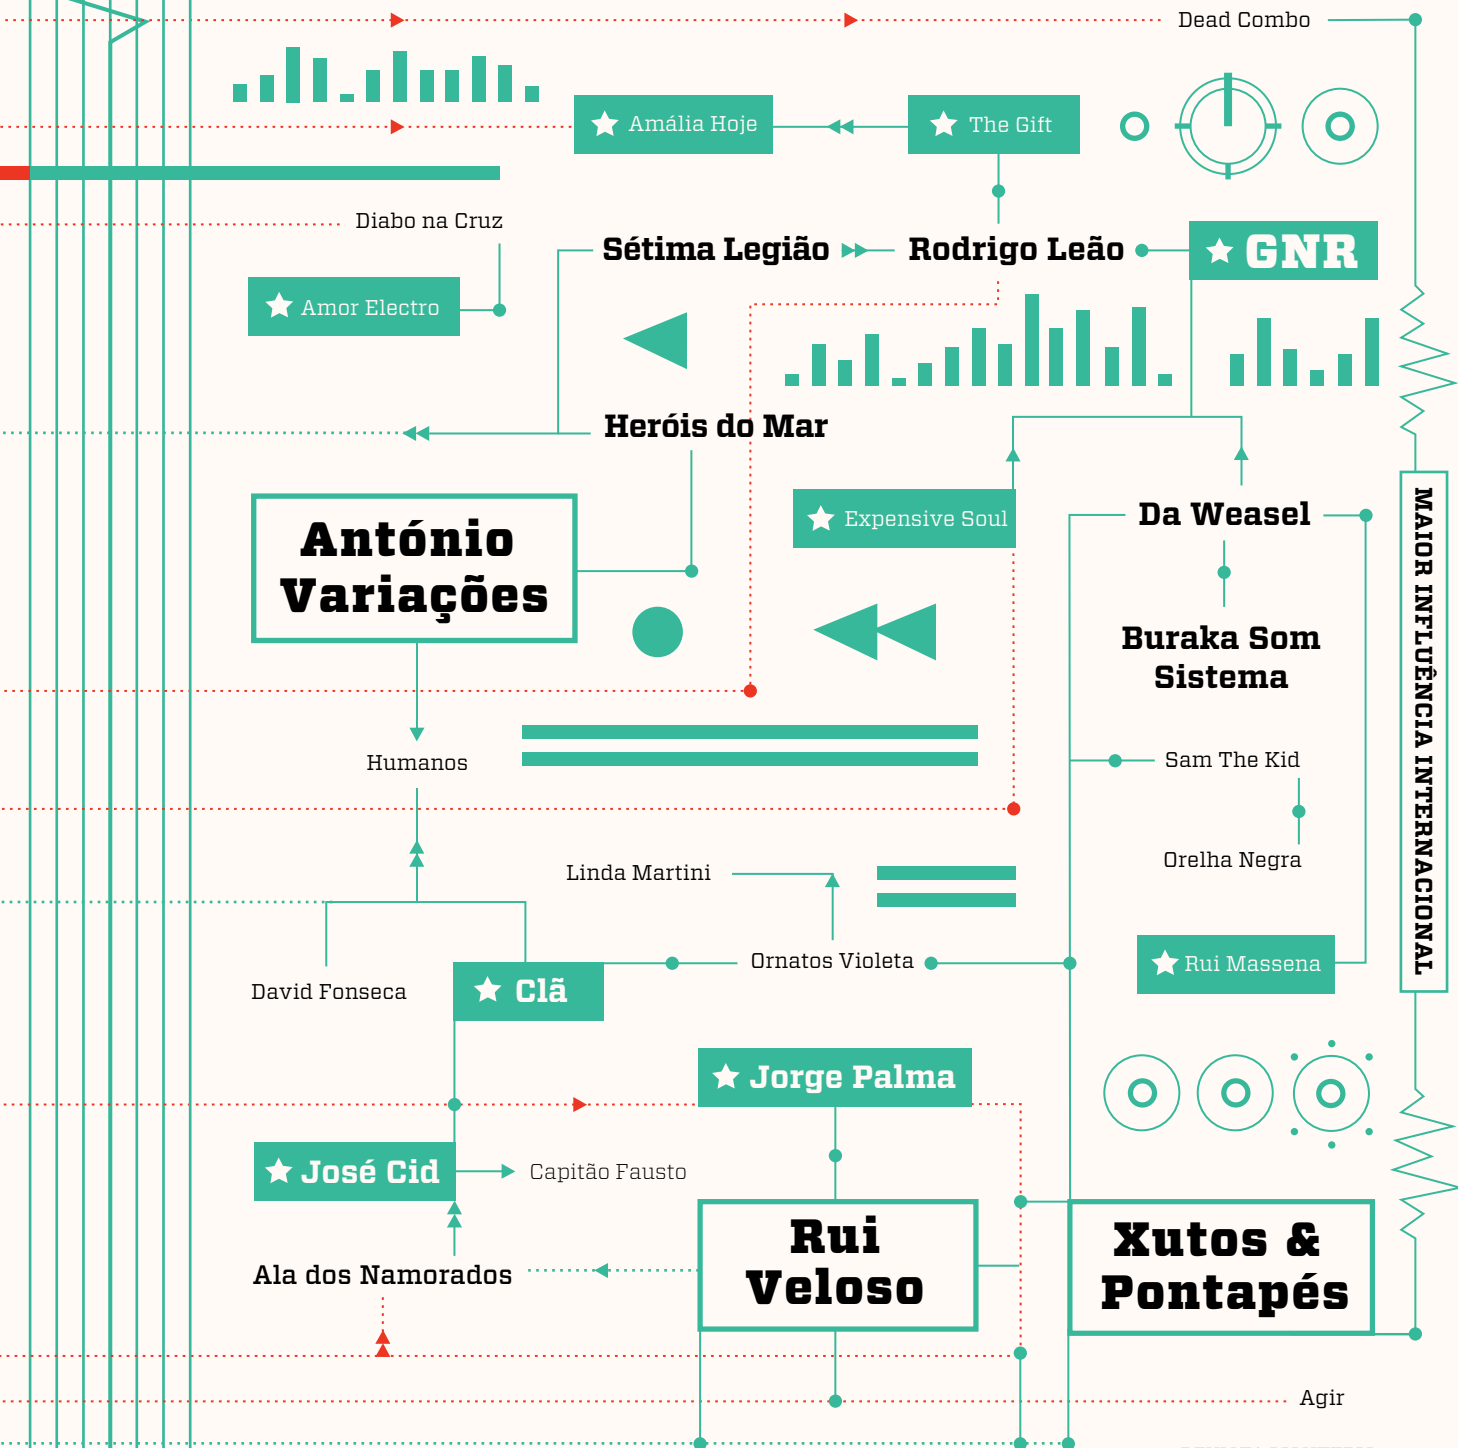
Dead Combo

Amália Hoje

The Gift

Diabo na Cruz

Amor Electro

Sétima Legião

Rodrigo Leão

GNR

Heróis do Mar

António Variações

Expensive Soul

Da Weasel

Buraka Som Sistema

MAIOR INFLUÊNCIA INTERNACIONAL

Humanos

Sam The Kid

Orelha Negra

Linda Martini

Ornatos Violeta

David Fonseca

Clã

Rui Massena

Jorge Palma

José Cid

Capitão Fausto

Rui Veloso

Xutos & Pontapés

Ala dos Namorados

Agir